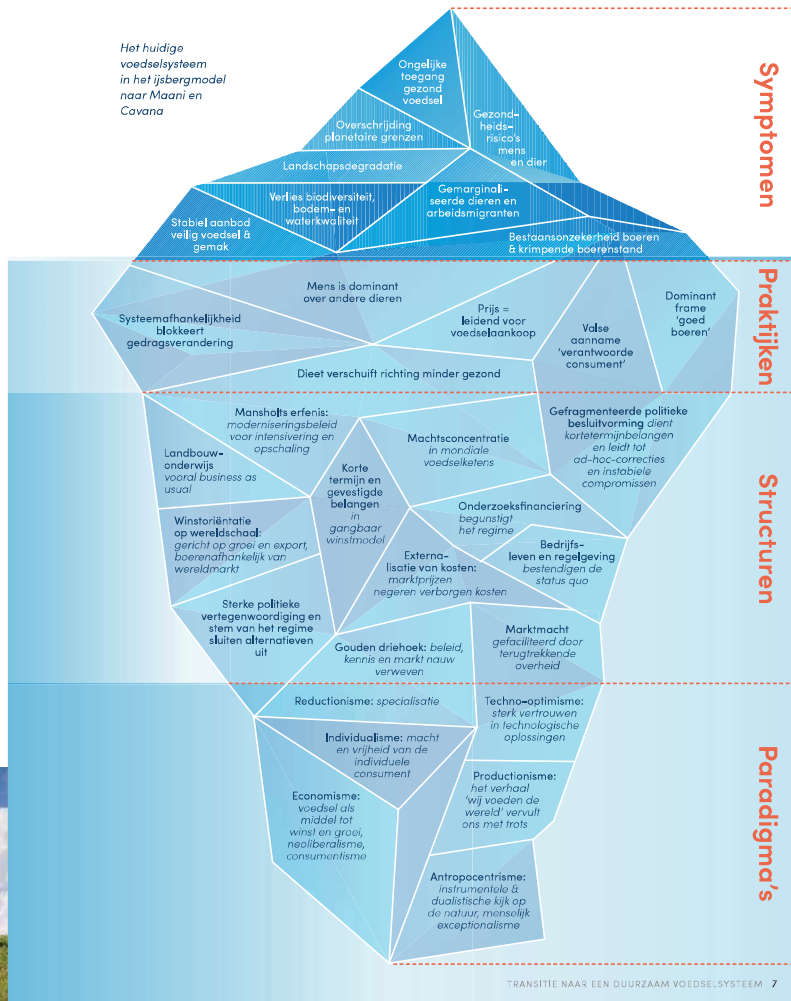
Het huidige voedselsysteem in het ijsbergmodel naar Maani en Cavana

Symptomen

Ongelijke toegang gezond voedsel

Gezondheidsrisico's mens en dier

Overschrijding planetaire grenzen

Landschapsdegradatie

Verlies biodiversiteit, bodem- en waterkwaliteit

Gemarginaliseerde dieren en arbeidsmigranten

Stabiel aanbod veilig voedsel & gemak

Bestaansonzekerheid boeren & krimpende boerenstand

Praktijken

Systeemafhankelijkheid blokkeert gedragsverandering

Mens is dominant over andere dieren

Prijs = leidend voor voedselaankoop

Valse aanname 'verantwoorde consument'

Dominant frame 'goed boeren'

Dieet verschuift richting minder gezond

Structuren

Mansholts erfenis: moderniseringsbeleid voor intensivering en opschaling

Machtsconcentratie in mondiale voedselketens

Gefragmenteerde politieke besluitvorming dient kortetermijnbelangen en leidt tot ad-hoc-correcties en instabiele compromissen

Landbouwonderwijs vooral business as usual

Korte termijn en gevestigde belangen in gangbaar winstmodel

Onderzoeksfinanciering begunstigt het regime

Winstoriëntatie op wereldschaal: gericht op groei en export, boerenafhankelijk van wereldmarkt

Bedrijfsleven en regelgeving bestendigen de status quo

Externalisatie van kosten: marktprijzen negeren verborgen kosten

Sterke politieke vertegenwoordiging en stem van het regime sluiten alternatieven uit

Gouden driehoek: beleid, kennis en markt nauw verweven

Marktmacht gefaciliteerd door terugtrekkende overheid

Paradigma's

Reductionisme: specialisatie

Techno-optimisme: sterk vertrouwen in technologische oplossingen

Individualisme: macht en vrijheid van de individuele consument

Economisme: voedsel als middel tot winst en groei, neoliberalisme, consumentisme

Productionisme: het verhaal 'wij voeden de wereld' vervult ons met trots

Antropocentrisme: instrumentele & dualistische kijk op de natuur, menselijk exceptionalisme

TRANSITIE NAAR EEN DUURZAAM VOEDSELSYSTEEM 7